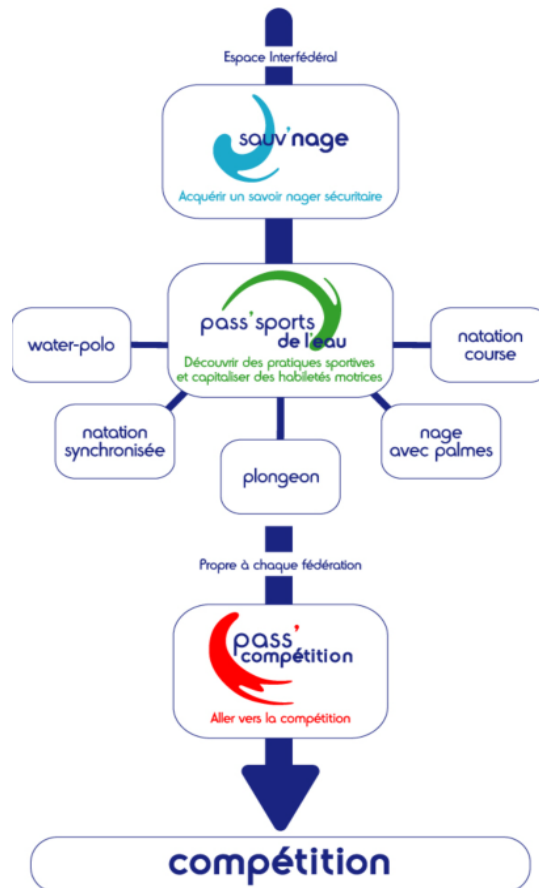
Espace Interfédéral

sauv'nage

Acquérir un savoir nager sécuritaire

pass'sports de l'eau

Découvrir des pratiques sportives et capitaliser des habiletés motrices

water-polo

natation course

natation synchronisée

plongeon

nage avec palmes

Propre à chaque fédération

pass'compétition

Aller vers la compétition

compétition